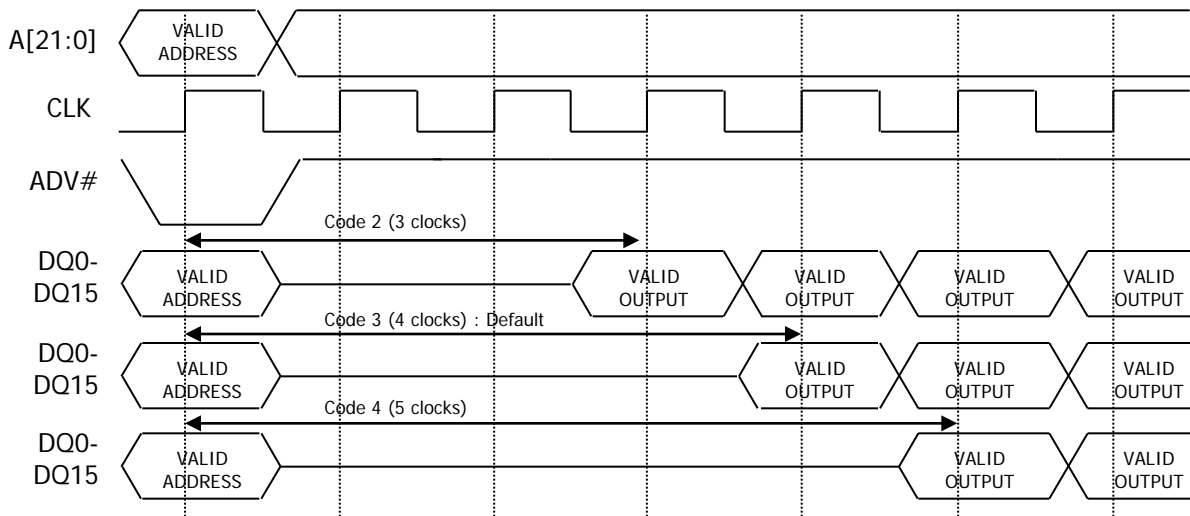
A[21:0]

VALID ADDRESS

CLK

ADV#

Code 2 (3 clocks)

DQ0-DQ15

VALID ADDRESS

VALID OUTPUT

VALID OUTPUT

VALID OUTPUT

VALID OUTPUT

Code 3 (4 clocks) : Default

DQ0-DQ15

VALID ADDRESS

VALID OUTPUT

VALID OUTPUT

VALID OUTPUT

Code 4 (5 clocks)

DQ0-DQ15

VALID ADDRESS

VALID OUTPUT

VALID OUTPUT